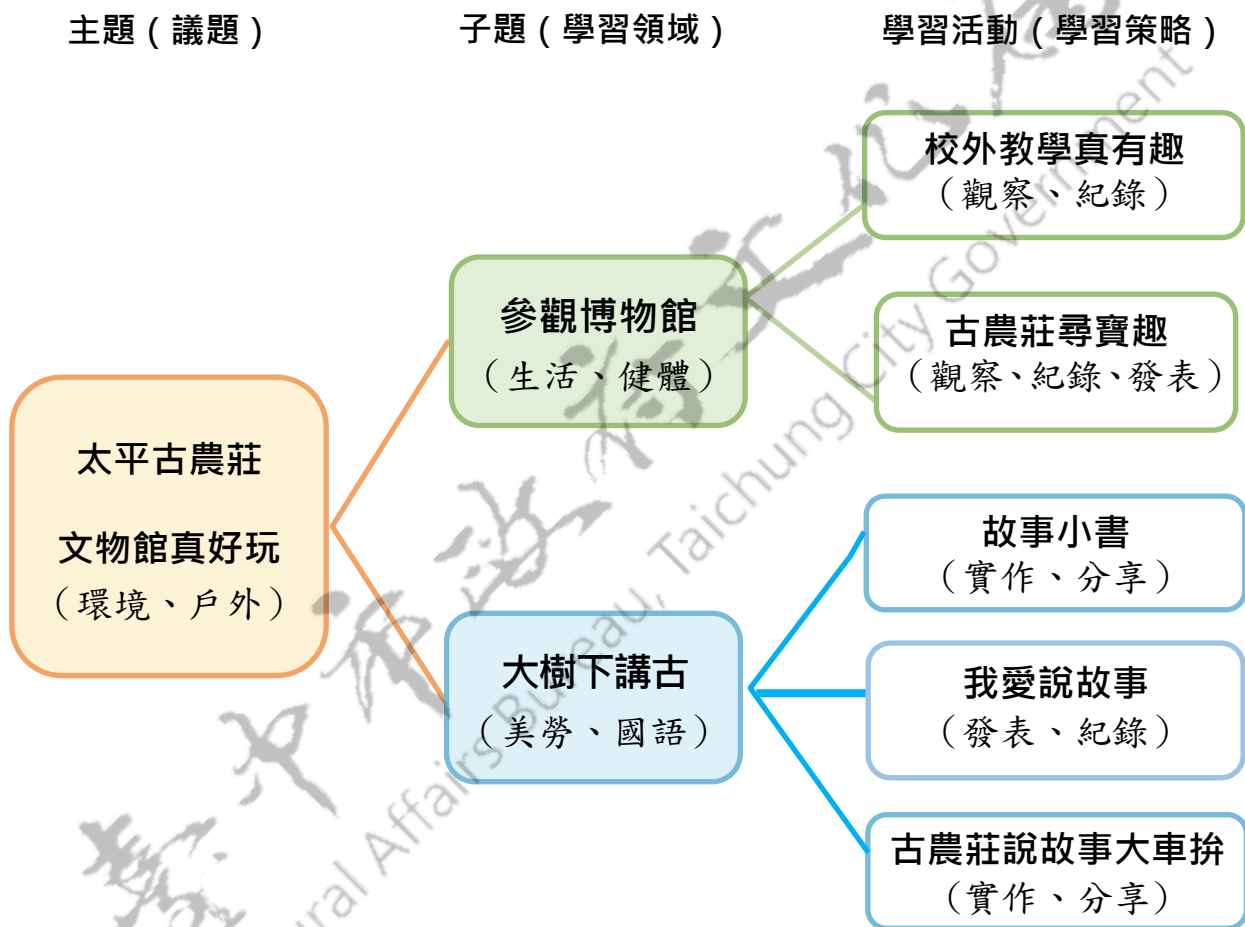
主題（議題）

子題（學習領域）

學習活動（學習策略）

太平古農莊

文物館真好玩

（環境、戶外）

參觀博物館

（生活、健體）

大樹下講古

（美勞、國語）

校外教學真有趣

（觀察、紀錄）

古農莊尋寶趣

（觀察、紀錄、發表）

故事小書

（實作、分享）

我愛說故事

（發表、紀錄）

古農莊說故事大車拚

（實作、分享）

Cultural Affairs Bureau, Taichung City Government